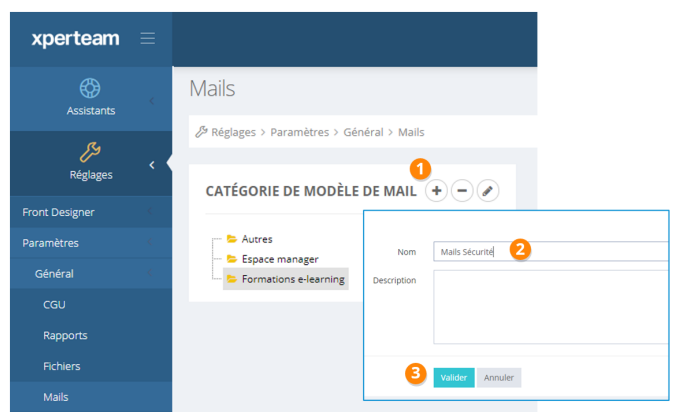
xperteam

Assistants

Réglages

Front Designer

Paramètres

Général

CGU

Rapports

Fichiers

Mails

Mails

Réglages > Paramètres > Général > Mails

CATÉGORIE DE MODÈLE DE MAIL

1

Autres

Espace manager

Formations e-learning

Nom

Mails Sécurité

2

Description

3

Valider

Annuler